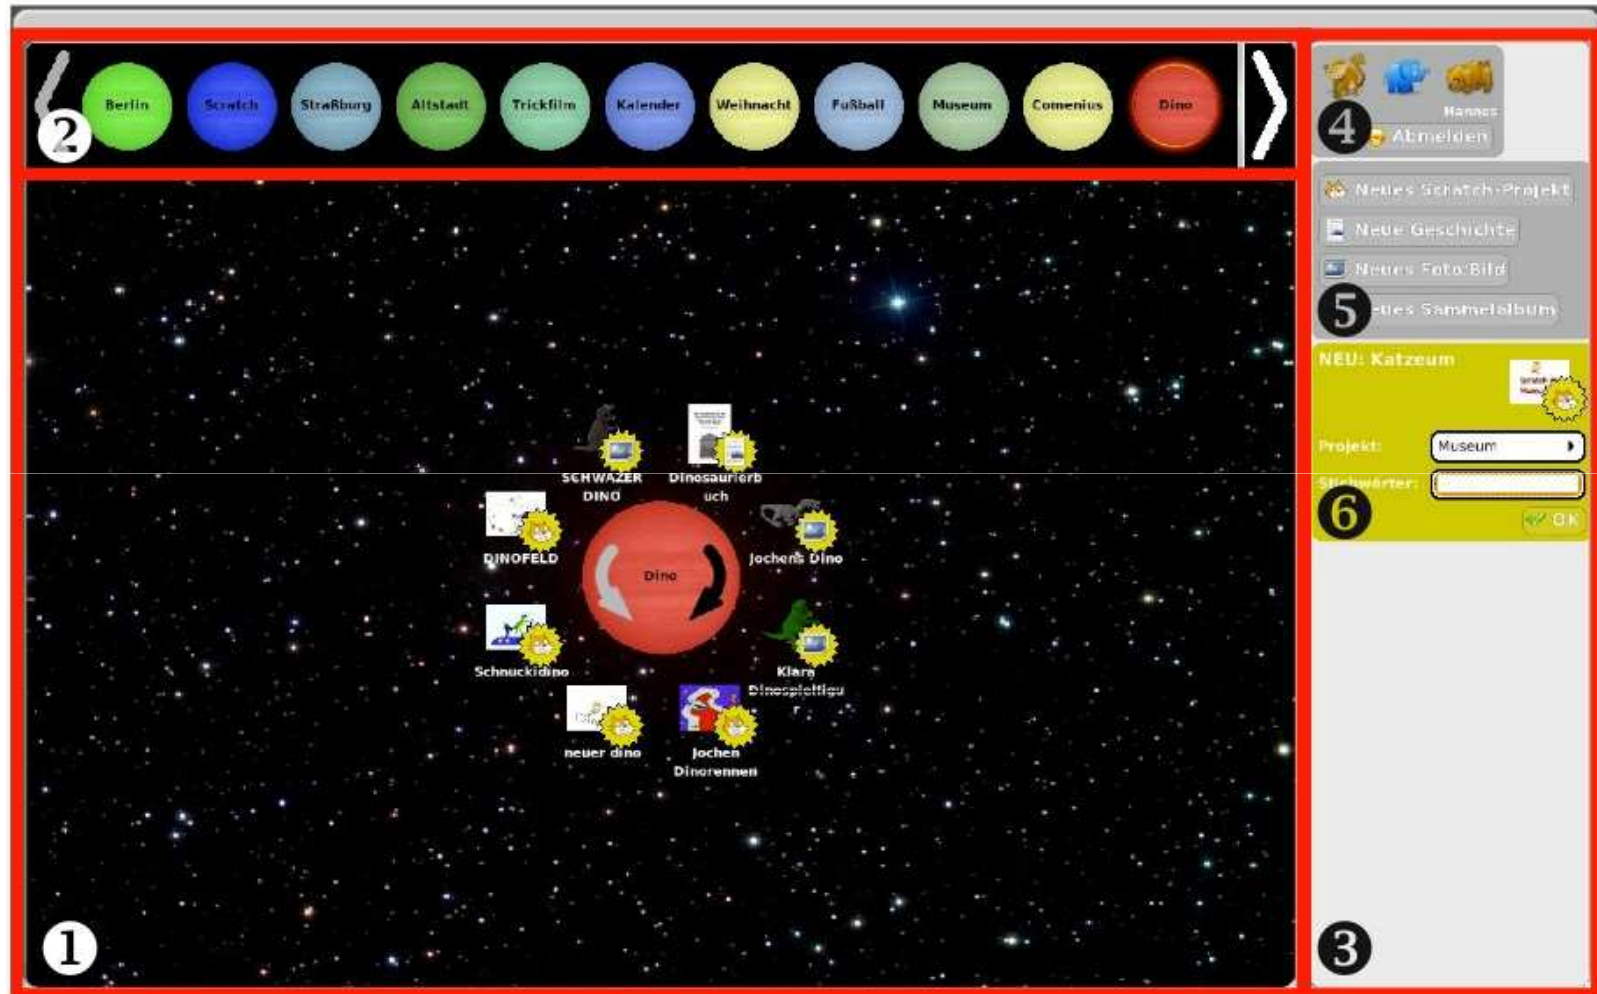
2

Berlin
Scratch
Straßburg
Altstadt
Trickfilm
Kalender
Weihnacht
Fußball
Museum
Comenius
Dino

Hannes
4
Abmelden

Neues Scratch-Projekt
Neue Geschichte
Neues Foto/Bild
5
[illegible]ues Sammelalbum

NEU: Katzeum
Projekt:
Museum
Stichwörter:
6
OK

SCHWAZER DINO
Dinosaurierbuch
DINOFELD
Dino
Jochens Dino
Schnuckidino
Klara Dinospielfigur
neuer dino
Jochen Dinorennen

1

3